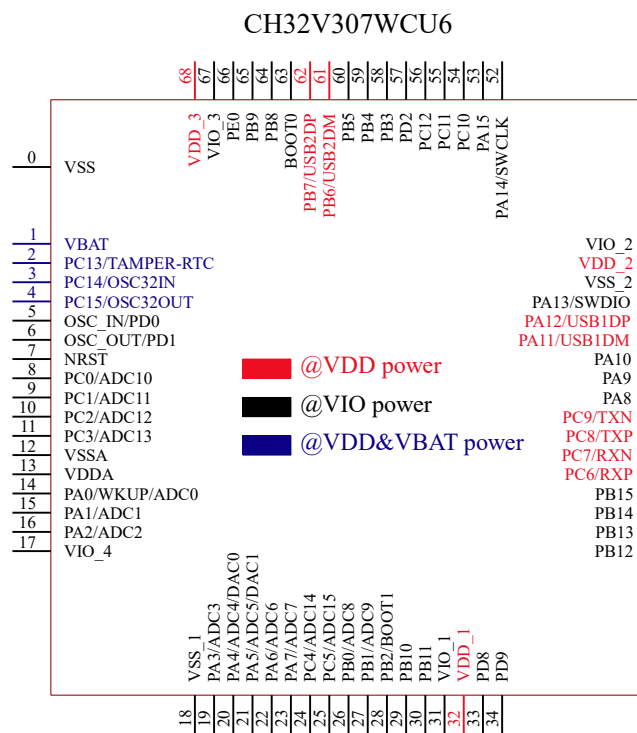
CH32V307WCU6

68 67 66 65 64 63 62 61 60 59 58 57 56 55 54 53 52

VDD_3 VIO_3 PE0 PB9 PB8 BOOT0 PB7/USB2DP PB6/USB2DM PB5 PB4 PB3 PD2 PC12 PC11 PC10 PA15 PA14/SWCLK

0 VSS

1 VBAT
2 PC13/TAMPER-RTC
3 PC14/OSC32IN
4 PC15/OSC32OUT
5 OSC_IN/PD0
6 OSC_OUT/PD1
7 NRST
8 PC0/ADC10
9 PC1/ADC11
10 PC2/ADC12
11 PC3/ADC13
12 VSSA
13 VDDA
14 PA0/WKUP/ADC0
15 PA1/ADC1
16 PA2/ADC2
17 VIO_4

@VDD power
@VIO power
@VDD&VBAT power

VIO_2
VDD_2
VSS_2
PA13/SWDIO
PA12/USB1DP
PA11/USB1DM
PA10
PA9
PA8
PC9/TXN
PC8/TXP
PC7/RXN
PC6/RXP
PB15
PB14
PB13
PB12

VSS_1 PA3/ADC3 PA4/ADC4/DAC0 PA5/ADC5/DAC1 PA6/ADC6 PA7/ADC7 PC4/ADC14 PC5/ADC15 PB0/ADC8 PB1/ADC9 PB2/BOOT1 PB10 PB11 VIO_1 VDD_1 PD8 PD9

18 19 20 21 22 23 24 25 26 27 28 29 30 31 32 33 34